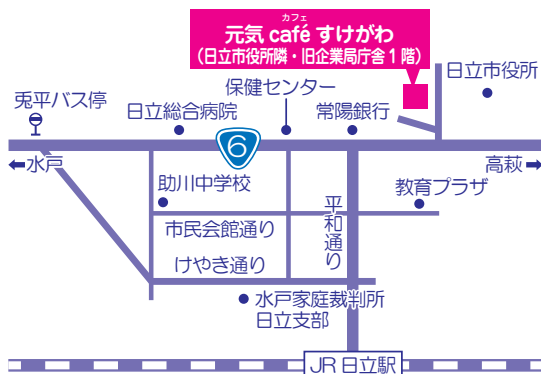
元気 café すけがわ
カフェ
(日立市役所隣・旧企業局庁舎1階)

日立市役所
兎平バス停
保健センター
日立総合病院
常陽銀行
6
水戸
高萩
助川中学校
教育プラザ
平和通り
市民会館通り
けやき通り
水戸家庭裁判所
日立支部
JR 日立駅